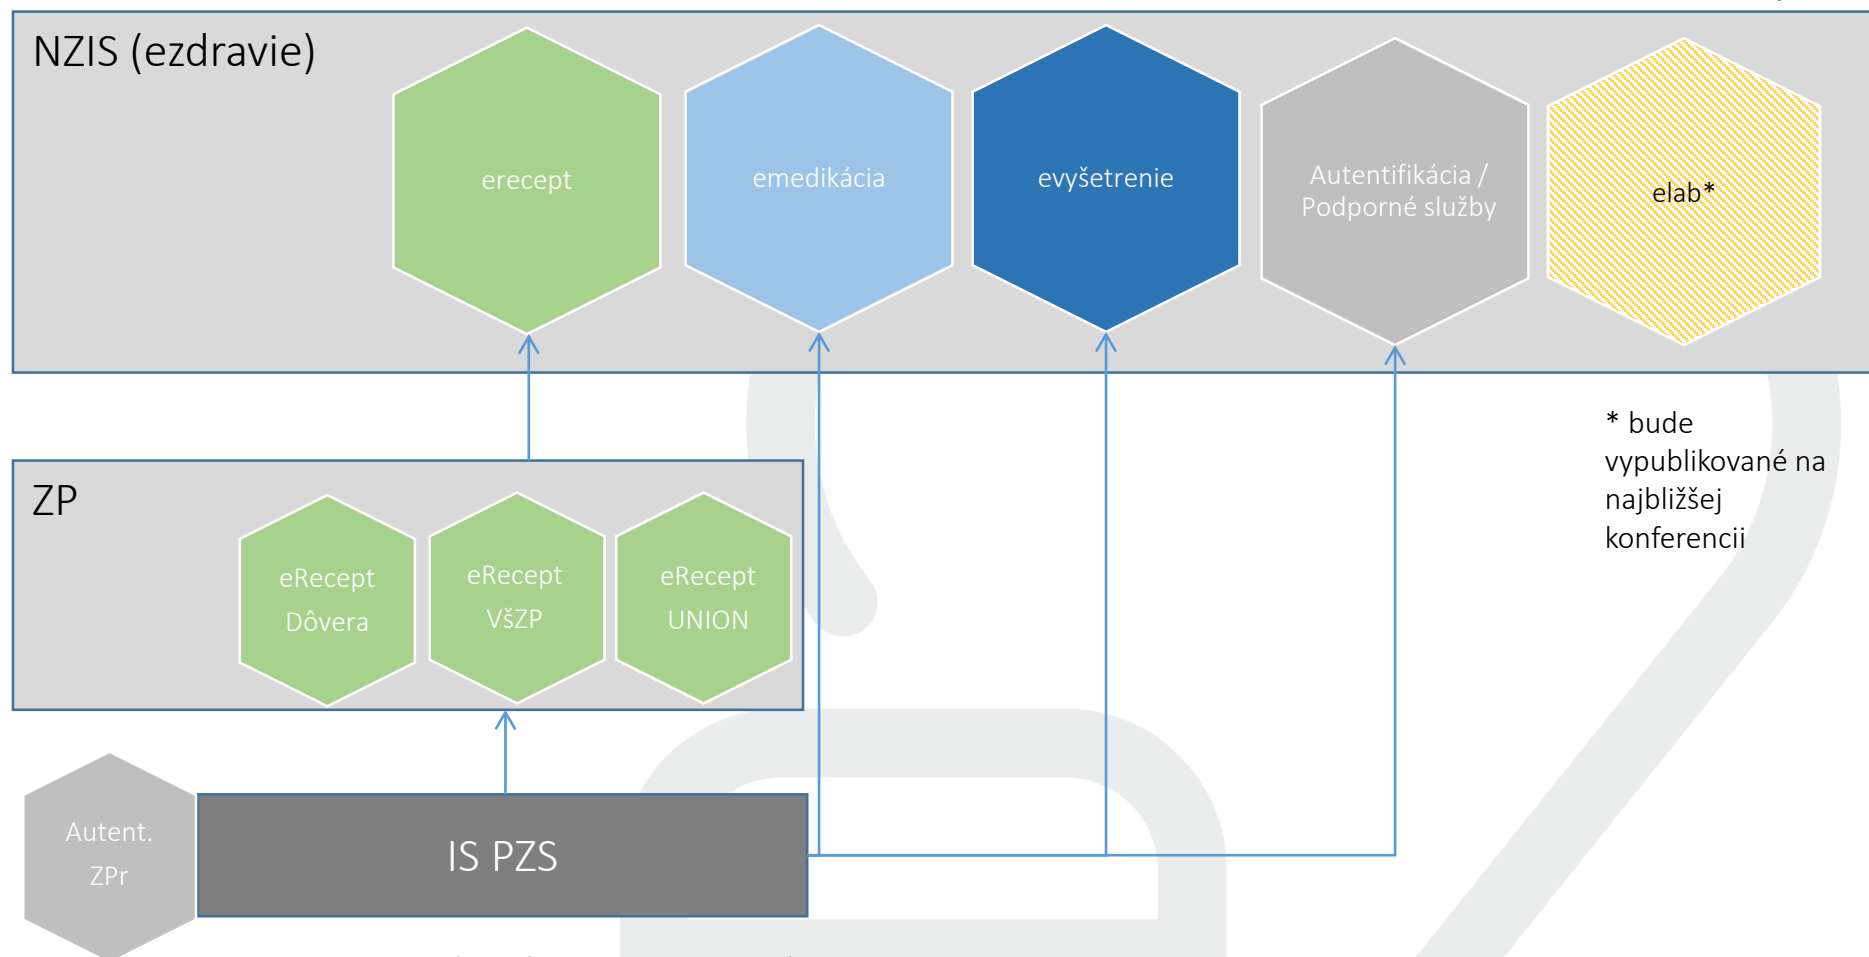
NZIS (ezdravie)

erecept

emedikácia

evyšetrenie

Autentifikácia / Podporné služby

elab*

* bude vypublikované na najbližšej konferencii

ZP

eRecept Dôvera

eRecept VšZP

eRecept UNION

Autent. ZPr

IS PZS